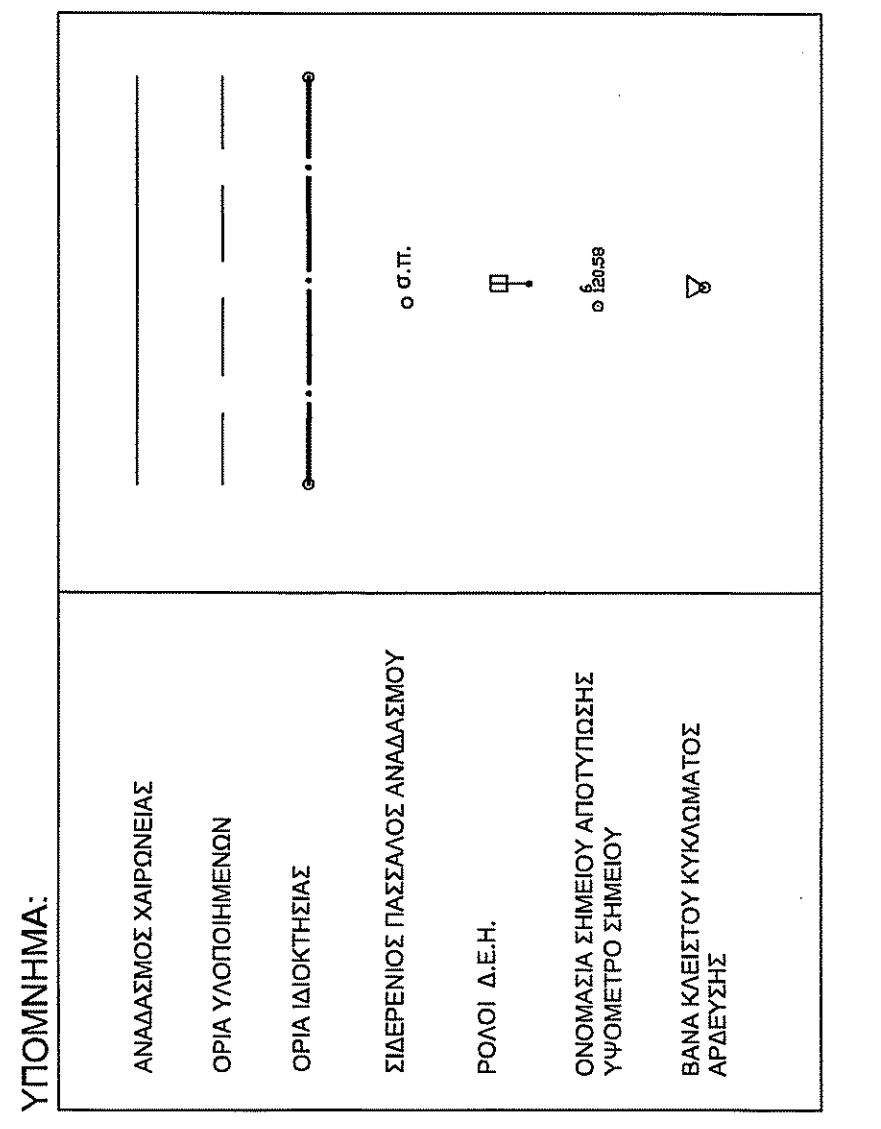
ΥΠΟΜΝΗΜΑ:

ΑΝΑΔΑΣΜΟΣ ΧΑΙΡΩΝΕΙΑΣ

ΟΡΙΑ ΥΛΟΠΟΙΗΜΕΝΩΝ

ΟΡΙΑ ΙΔΙΟΚΤΗΣΙΑΣ

ΣΙΔΕΡΕΝΙΟΣ ΠΑΣΣΑΛΟΣ ΑΝΑΔΑΣΜΟΥ

ΡΟΛΟΙ Δ.Ε.Η.

ΟΝΟΜΑΣΙΑ ΣΗΜΕΙΟΥ ΑΠΟΤΥΠΩΣΗΣ ΥΨΟΜΕΤΡΟ ΣΗΜΕΙΟΥ

ΒΑΝΑ ΚΛΕΙΣΤΟΥ ΚΥΚΛΩΜΑΤΟΣ ΑΡΔΕΥΣΗΣ

σ.π.

6
120.58